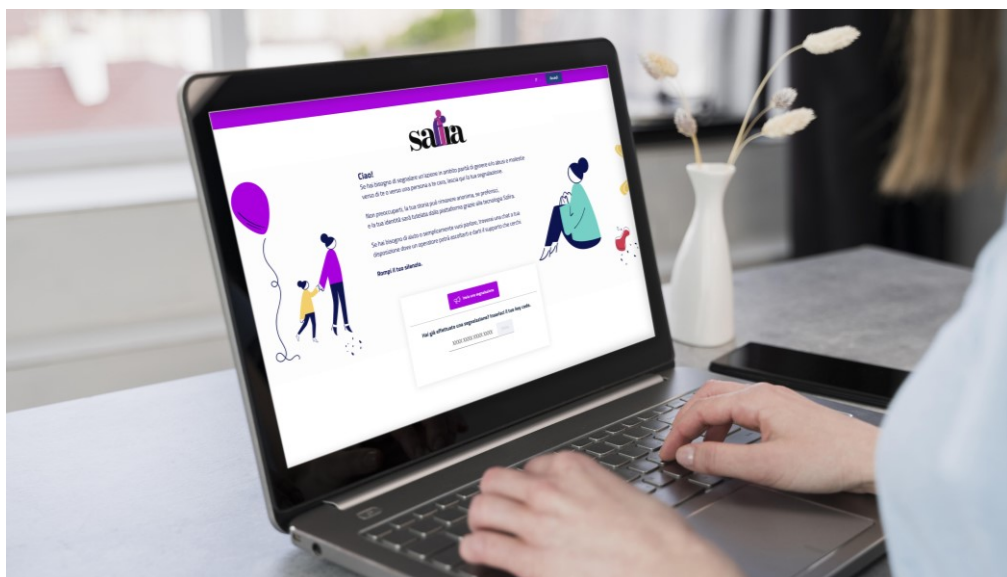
salla

Ciao!

Se hai bisogno di segnalare un'azione in ambito parità di genere o/o abuso o violenza verso di te o verso una persona a te cara, inizia qui la tua segnalazione.

Non preoccuparti, la tua storia può rimanere anonima, se preferisci, e la tua identità sarà tutelata dalla piattaforma grazie alla tecnologia Salla.

Se hai bisogno di aiuto o semplicemente vuoi parlare, troverai una chat a tua disposizione dove un operatore potrà ascoltarti e darti il supporto che cerchi.

Rompi il tuo silenzio.

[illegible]

Hai già effettuato una segnalazione? Inserisci il tuo key code.

XXXX XXXX XXXX XXXX